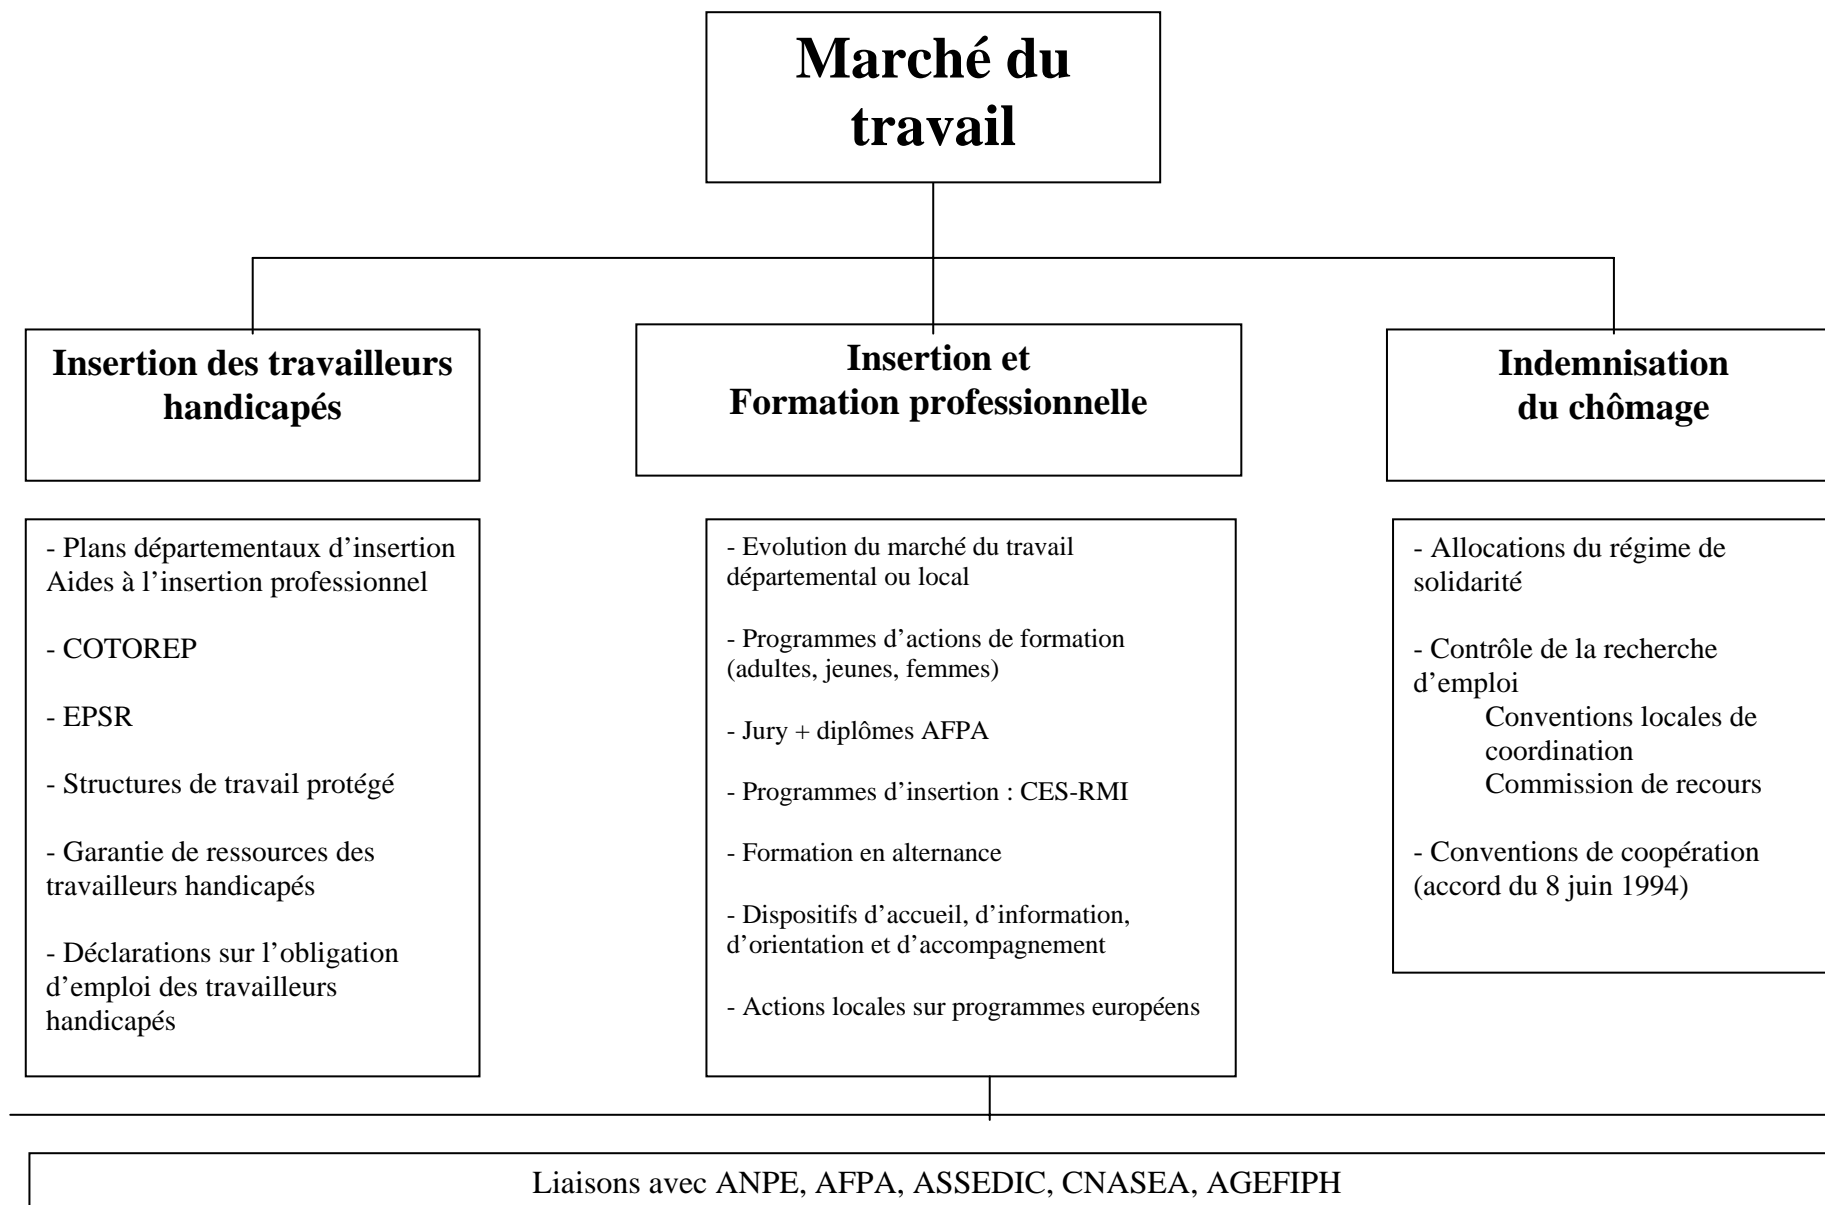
Marché du travail

Insertion des travailleurs handicapés

- Plans départementaux d'insertion Aides à l'insertion professionnel

- COTOREP

- EPSR

- Structures de travail protégé

- Garantie de ressources des travailleurs handicapés

- Déclarations sur l'obligation d'emploi des travailleurs handicapés

Insertion et Formation professionnelle

- Evolution du marché du travail départemental ou local

- Programmes d'actions de formation (adultes, jeunes, femmes)

- Jury + diplômes AFPA

- Programmes d'insertion : CES-RMI

- Formation en alternance

- Dispositifs d'accueil, d'information, d'orientation et d'accompagnement

- Actions locales sur programmes européens

Indemnisation du chômage

- Allocations du régime de solidarité

- Contrôle de la recherche d'emploi
Conventions locales de coordination
Commission de recours

- Conventions de coopération (accord du 8 juin 1994)

Liaisons avec ANPE, AFPA, ASSEDIC, CNASEA, AGEFIPH